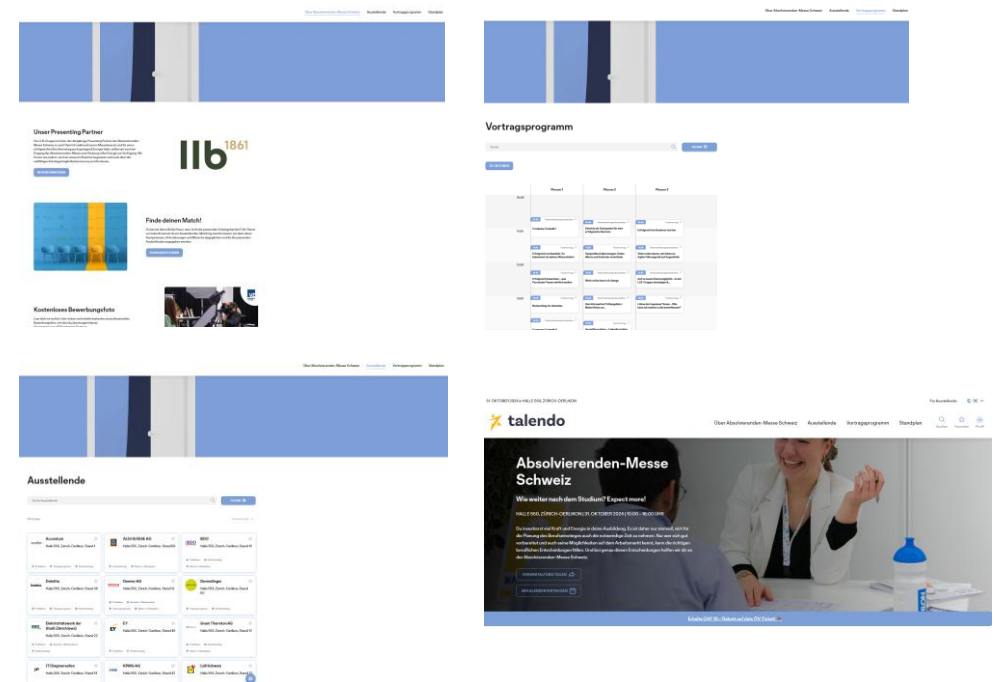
Über Absolvierenden-Messe Schweiz Ausstellende Vortragsprogramm Standplan

Unser Presenting Partner

llb 1861

Finde deinen Match!

Kostenloses Bewerbungsfoto

Über Absolvierenden-Messe Schweiz Ausstellende Vortragsprogramm Standplan

Vortragsprogramm

Raum 1 Raum 2 Raum 3

Über Absolvierenden-Messe Schweiz Ausstellende Vortragsprogramm Standplan

Ausstellende

Accenture
ALDI SUISSE AG
BDO
Deloitte
Denner AG
Dienstleiger
Elektrizitätswerk der Stadt Zürich (ewz)
EY
Grant Thornton AG
ITT Engineering
KPMG AG
Lidl Schweiz

31. OKTOBER 2024 in HALLE 550, ZÜRICH-OERLIKON

talendo

Über Absolvierenden-Messe Schweiz Ausstellende Vortragsprogramm Standplan

Absolvierenden-Messe Schweiz

Wie weiter nach dem Studium? Expect more!

HALLE 550, ZÜRICH-OERLIKON | 31. OKTOBER 2024 | 10:00 – 16:00 UHR